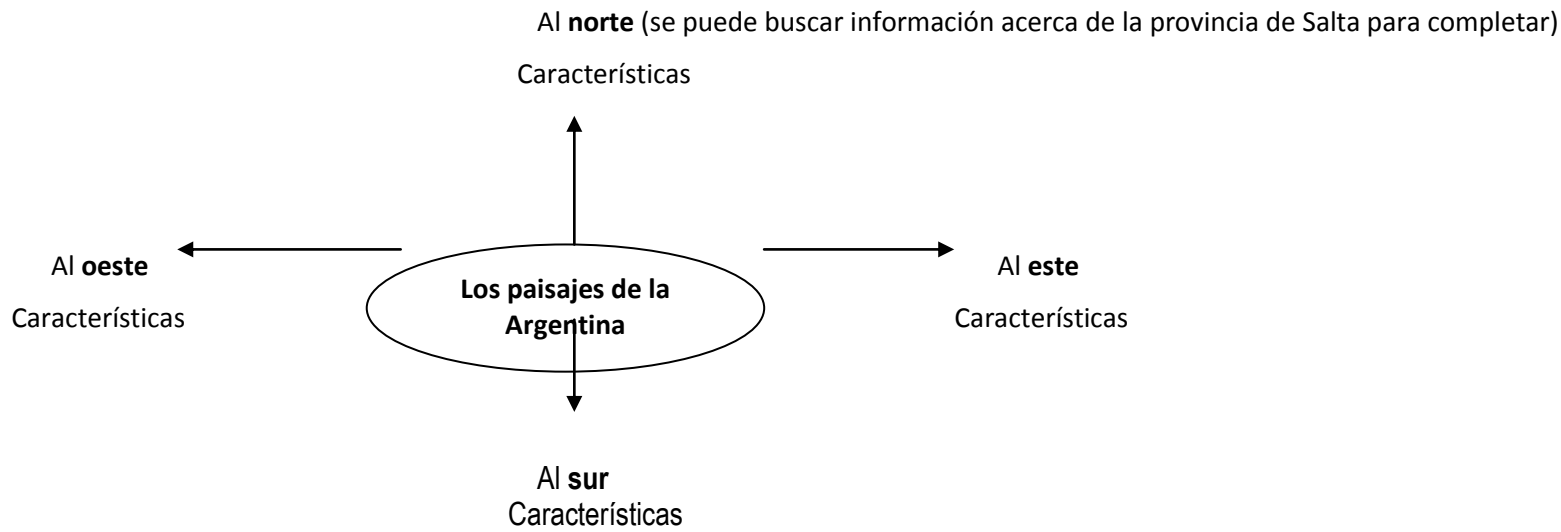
Al **norte** (se puede buscar información acerca de la provincia de Salta para completar)

Características

Al **oeste**

Características

**Los paisajes de la Argentina**

Al **este**

Características

Al **sur**

Características